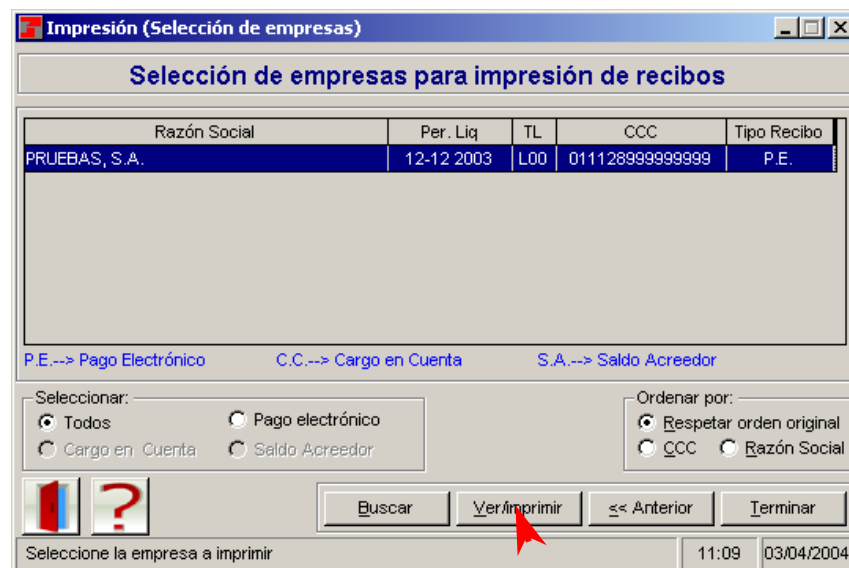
Impresión (Selección de empresas)

Selección de empresas para impresión de recibos

| Razón Social | Per. Liq | TL | CCC | Tipo Recibo |
|---|---|---|---|---|
| PRUEBAS, S.A. | 12-12 2003 | L00 | 011128999999999 | P.E. |

P.E.--> Pago Electrónico C.C.--> Cargo en Cuenta S.A.--> Saldo Acreedor

Seleccionar:
Todos
Pago electrónico
Cargo en Cuenta
Saldo Acreedor

Ordenar por:
Respetar orden original
CCC
Razón Social

Buscar
Ver/imprimir
<< Anterior
Terminar

Seleccione la empresa a imprimir
11:09
03/04/2004